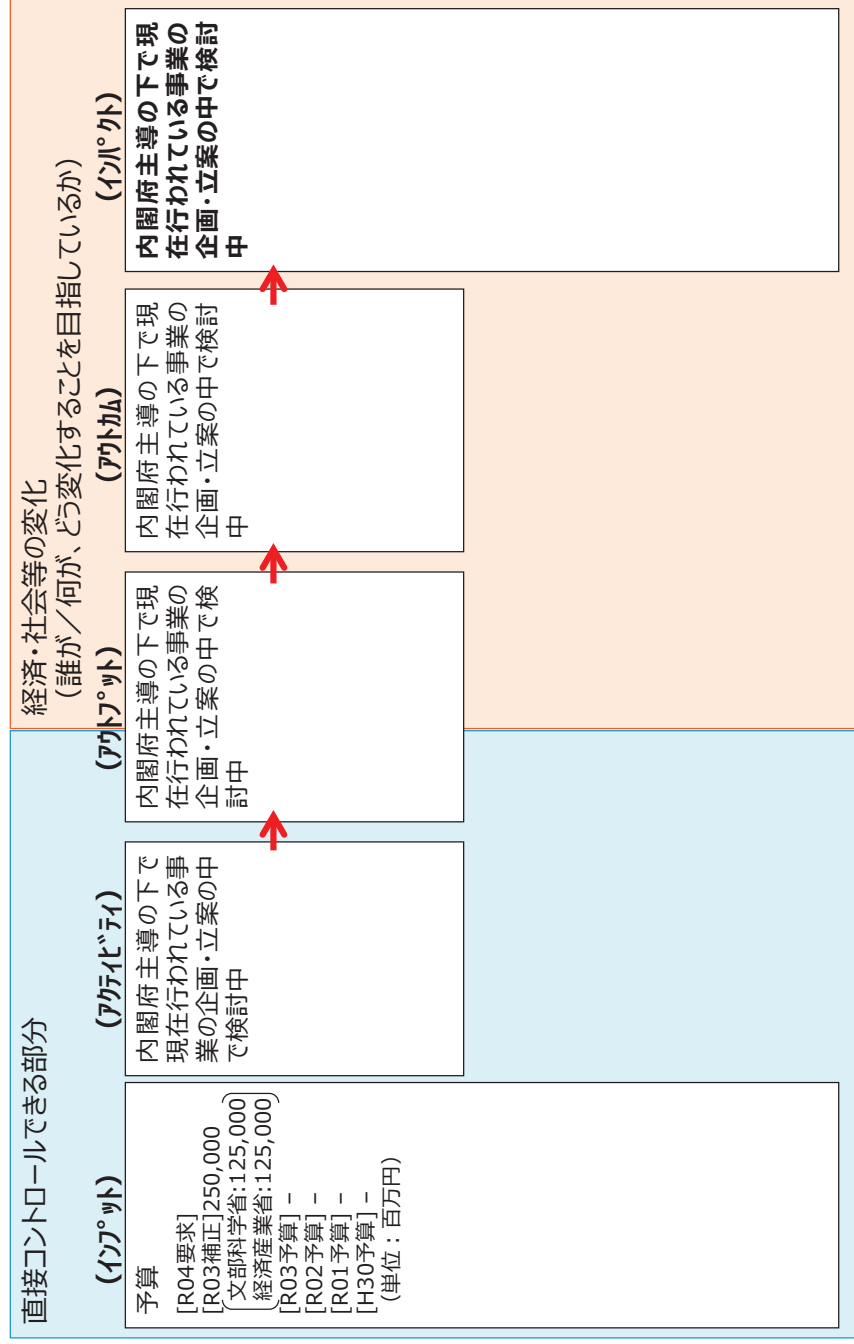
直接コントロールできる部分

経済・社会等の変化
（誰が／何が、どう変化することを目指しているか）

（インプット）
予算
[R04要求]
[R03補正]250,000
（文部科学省:125,000
経済産業省:125,000）
[R03予算] －
[R02予算] －
[R01予算] －
[H30予算] －
（単位：百万円）

（アクティビティ）
内閣府主導の下で現在行われている事業の企画・立案の中で検討中

（アウトプット）
内閣府主導の下で現在行われている事業の企画・立案の中で検討中

（アウトカム）
内閣府主導の下で現在行われている事業の企画・立案の中で検討中

（インパクト）
内閣府主導の下で現在行われている事業の企画・立案の中で検討中